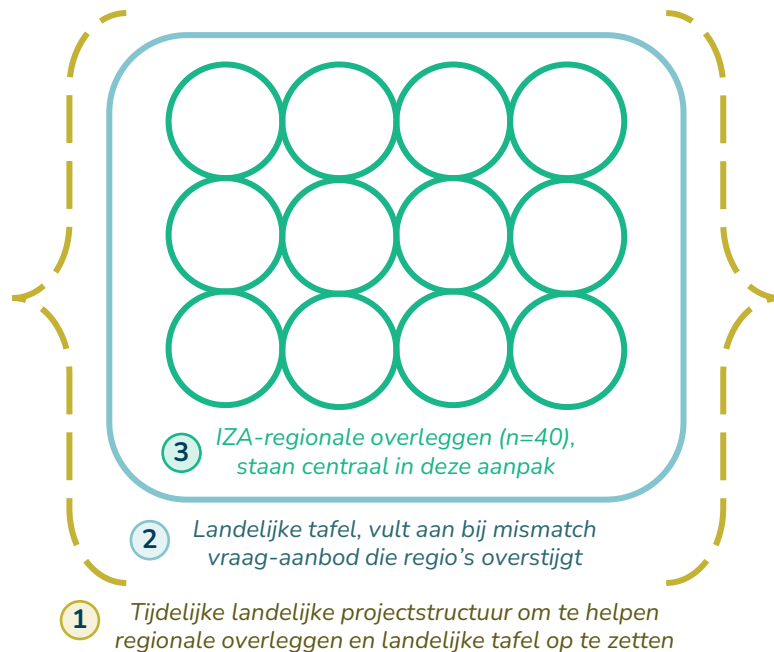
3 IZA-regionale overleggen (n=40), staan centraal in deze aanpak

2 Landelijke tafel, vult aan bij mismatch vraag-aanbod die regio's overstijgt

1 Tijdelijke landelijke projectstructuur om te helpen regionale overleggen en landelijke tafel op te zetten